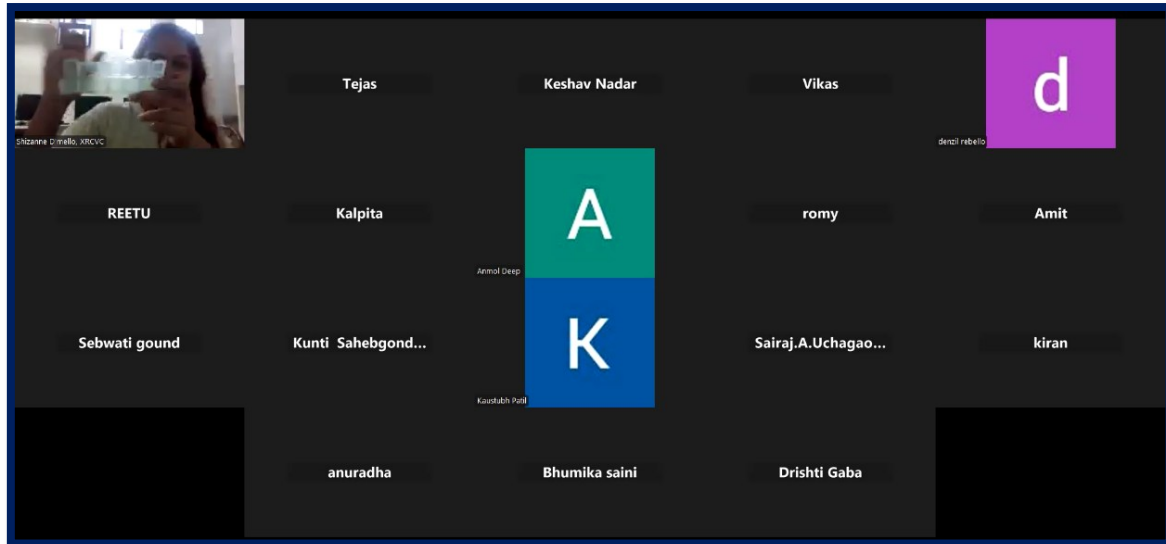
Shizanne Dmello, XRCVC

Tejas

Keshav Nadar

Vikas

d

denzil rebello

REETU

Kalpita

A

Anmol Deep

romy

Amit

Sebwati gound

Kunti Sahebgond...

K

Kaustubh Patil

Sairaj.A.Uchagao...

kiran

anuradha

Bhumika saini

Drishti Gaba